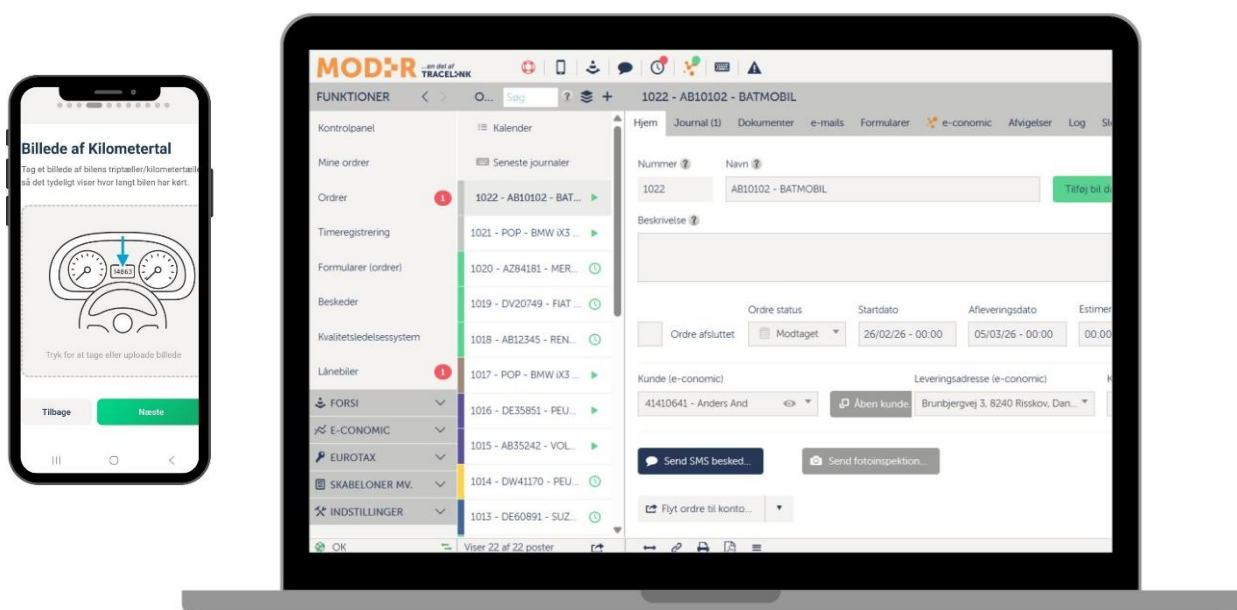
Billede af Kilometertal

Tag et billede af bilens triptæller/kilometertælle så det tydeligt viser hvor langt bilen har kørt.

14863

Tryk for at tage eller uploade billede

Tilbage

Næste

MODER ...en del af TRACELINK

FUNKTIONER

O... Søg

1022 - AB10102 - BATMOBIL

Kontrolpanel

Mine ordrer

Ordrer 1

Timeregistrering

Formularer (ordrer)

Beskeder

Kvalitetsledelsessystem

Lånebiler 1

FORSI

E-CONOMIC

EUROTAX

SKABELONER MV.

INDSTILLINGER

OK

Kalender

Seneste journaler

1022 - AB10102 - BAT...

1021 - POP - BMW iX3 ...

1020 - AZ84181 - MER...

1019 - DV20749 - FIAT ...

1018 - AB12345 - REN...

1017 - POP - BMW iX3 ...

1016 - DE35851 - PEU...

1015 - AB35242 - VOL...

1014 - DW41170 - PEU...

1013 - DE60891 - SUZ...

Viser 22 af 22 poster

Hjem Journal (1) Dokumenter e-mails Formularer e-conomic Afvigelser Log Sl

Nummer

Navn

1022

AB10102 - BATMOBIL

Tilføj bil d

Beskrivelse

Ordre afsluttet

Ordre status

Modtaget

Startdato

26/02/26 - 00:00

Afleveringsdato

05/03/26 - 00:00

Estimer

00:00

Kunde (e-conomic)

41410641 - Anders And

Åben kunde

Leveringsadresse (e-conomic)

Brunbjergvej 3, 8240 Risskov, Dan...

Send SMS besked...

Send fotoinspektion...

Flyt ordre til konto...